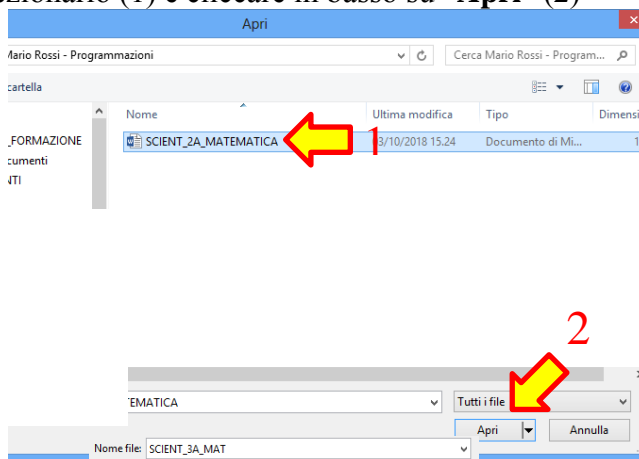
zionare (1) e cliccare in basso su "Apri" (2)

Apri

Mario Rossi - Programmazioni

Cerca Mario Rossi - Program...

cartella

| Nome | Ultima modifica | Tipo | Dimensi |
|---|---|---|---|
| SCIENT_2A_MATEMATICA | 3/10/2018 15.24 | Documento di Mi... | 1 |

_FORMAZIONE
cumenti
NTI

1

2

TEMATICA

Tutti i file

Apri

Annulla

Nome file: SCIENT_3A_MAT